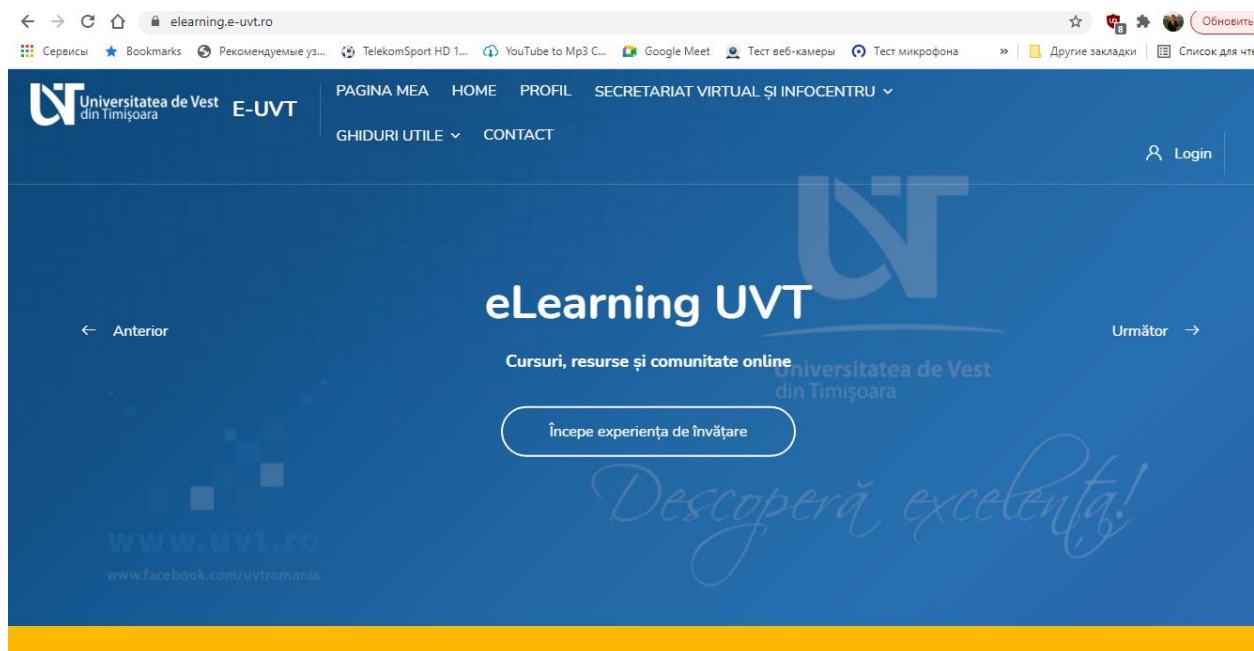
elearning.e-uvt.ro

Обновить

Сервисы Bookmarks Рекомендуемые уз... TelekomSport HD 1... YouTube to Mp3 C... Google Meet Тест веб-камеры Тест микрофона » Другие закладки Список для чте

Universitatea de Vest din Timişoara E-UVT

PAGINA MEA HOME PROFIL SECRETARIAT VIRTUAL ŞI INFOCENTRU

GHIDURI UTILE CONTACT

Login

eLearning UVT

← Anterior

Următor →

Cursuri, resurse și comunitate online

Universitatea de Vest din Timişoara

Începe experiența de învățare

Descoperă excelența!

www.uvt.ro

www.facebook.com/uvtromania